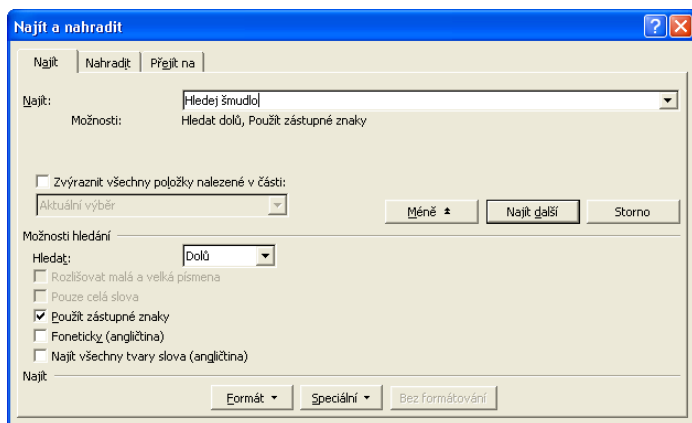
Najít a nahradit

Najít | Nahradit | Přejít na

Najít: Hledej šmudlo

Možnosti: Hledat dolů, Použít zástupné znaky

Zvýraznit všechny položky nalezené v části:

Aktuální výběr

Méně | Najít další | Storno

Možnosti hledání

Hledat: Dolů

Rozlišovat malá a velká písmena

Pouze celá slova

Použít zástupné znaky

Foneticky (angličtina)

Najít všechny tvary slova (angličtina)

Najít

Formát | Speciální | Bez formátování